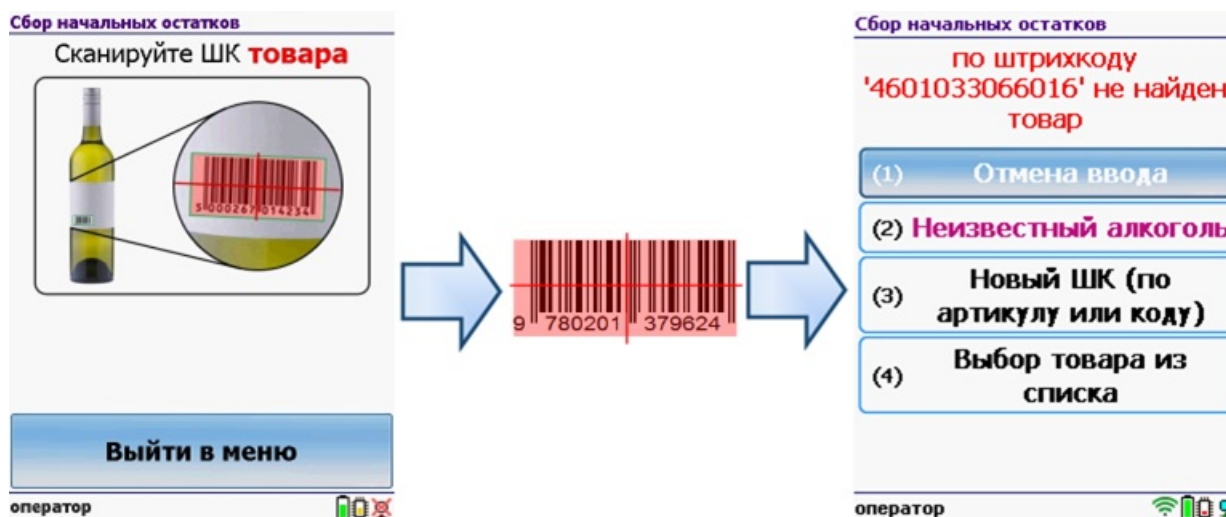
Сбор начальных остатков

Сканируйте ШК **товара**

5 000267 014234

Выйти в меню

оператор

9 780201 379624

Сбор начальных остатков

по штрихкоду '4601033066016' не найден товар

(1) Отмена ввода

(2) Неизвестный алкоголь

(3) Новый ШК (по артикулу или коду)

(4) Выбор товара из списка

оператор